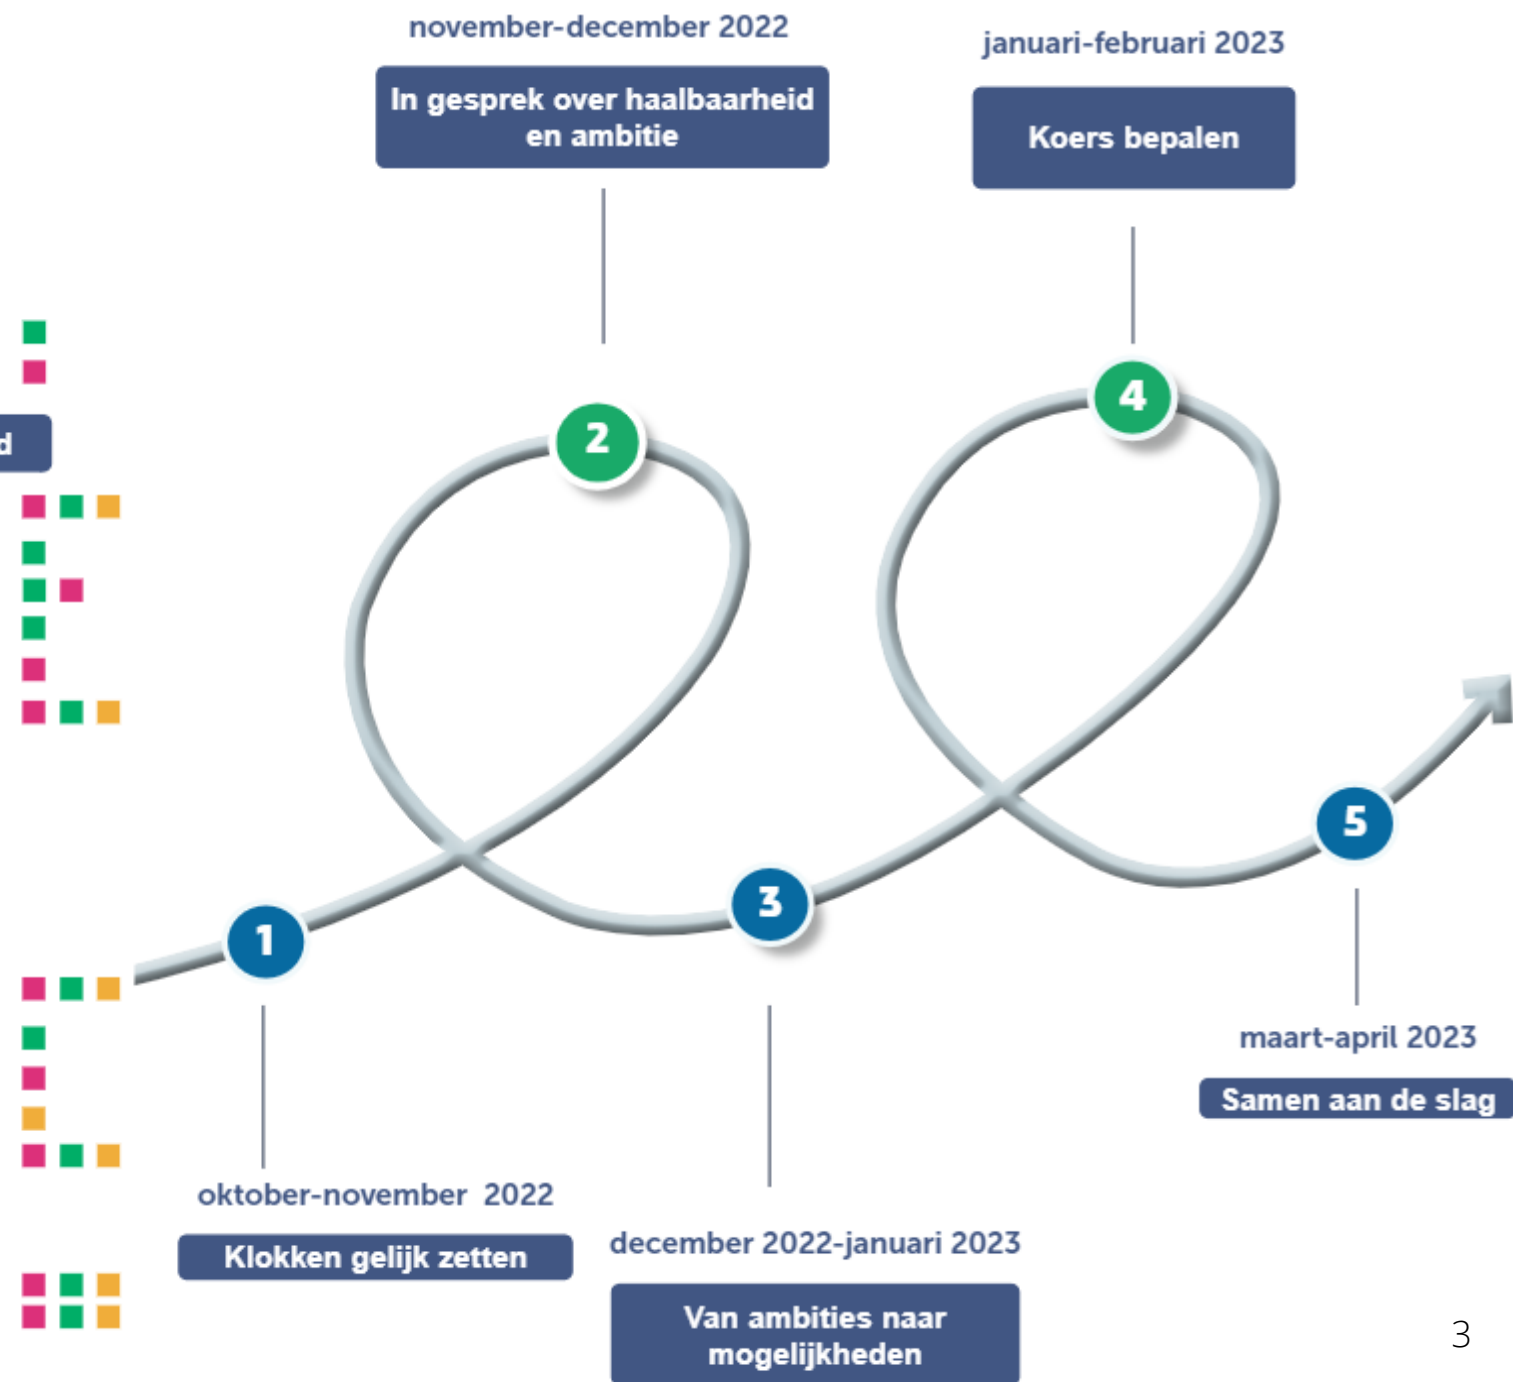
november-december 2022

In gesprek over haalbaarheid en ambitie

januari-februari 2023

Koers bepalen

d

2

4

1

3

5

maart-april 2023

Samen aan de slag

oktober-november 2022

Klokken gelijk zetten

december 2022-januari 2023

Van ambities naar mogelijkheden

3